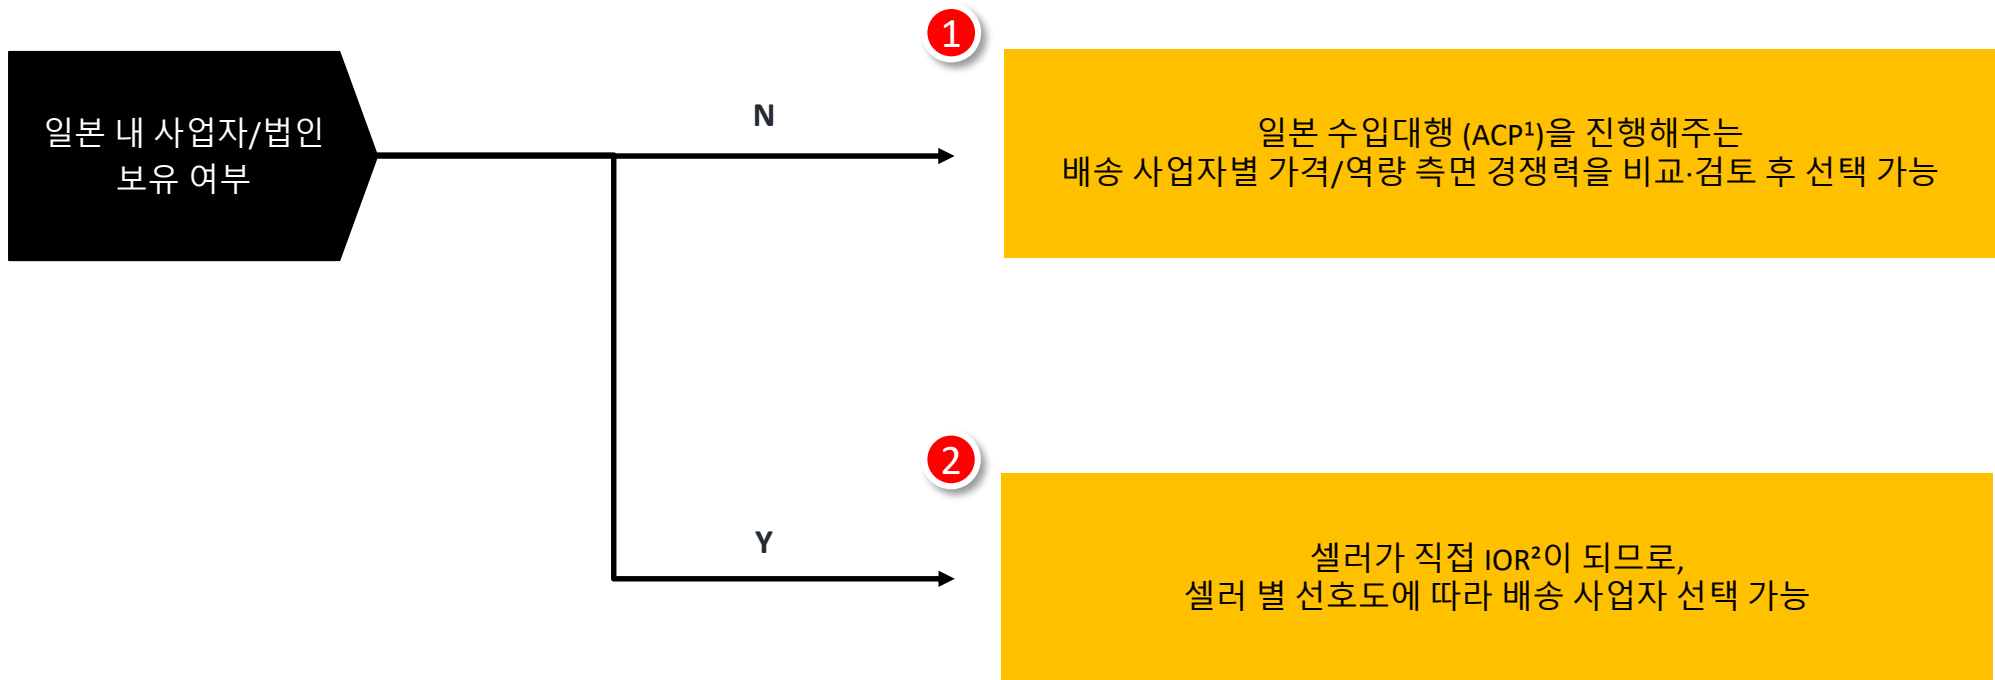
일본 내 사업자/법인 보유 여부

N

1

일본 수입대행 (ACP$^1$)을 진행해주는 배송 사업자별 가격/역량 측면 경쟁력을 비교·검토 후 선택 가능

Y

2

셀러가 직접 IOR$^2$이 되므로, 셀러 별 선호도에 따라 배송 사업자 선택 가능